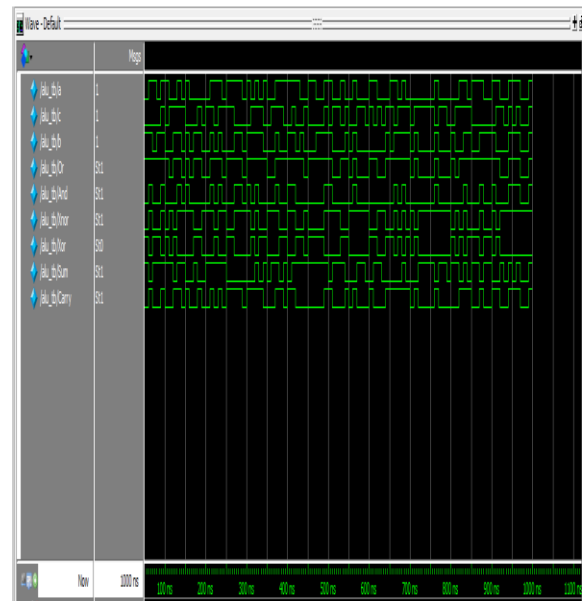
Wave - Default

Msgs

/alu_tb/a 1
/alu_tb/c 1
/alu_tb/b 1
/alu_tb/Or St1
/alu_tb/And St1
/alu_tb/Xnor St1
/alu_tb/Xor St0
/alu_tb/Sum St1
/alu_tb/Carry St1

Now 1000 ns

100 ns 200 ns 300 ns 400 ns 500 ns 600 ns 700 ns 800 ns 900 ns 1000 ns 1100 ns